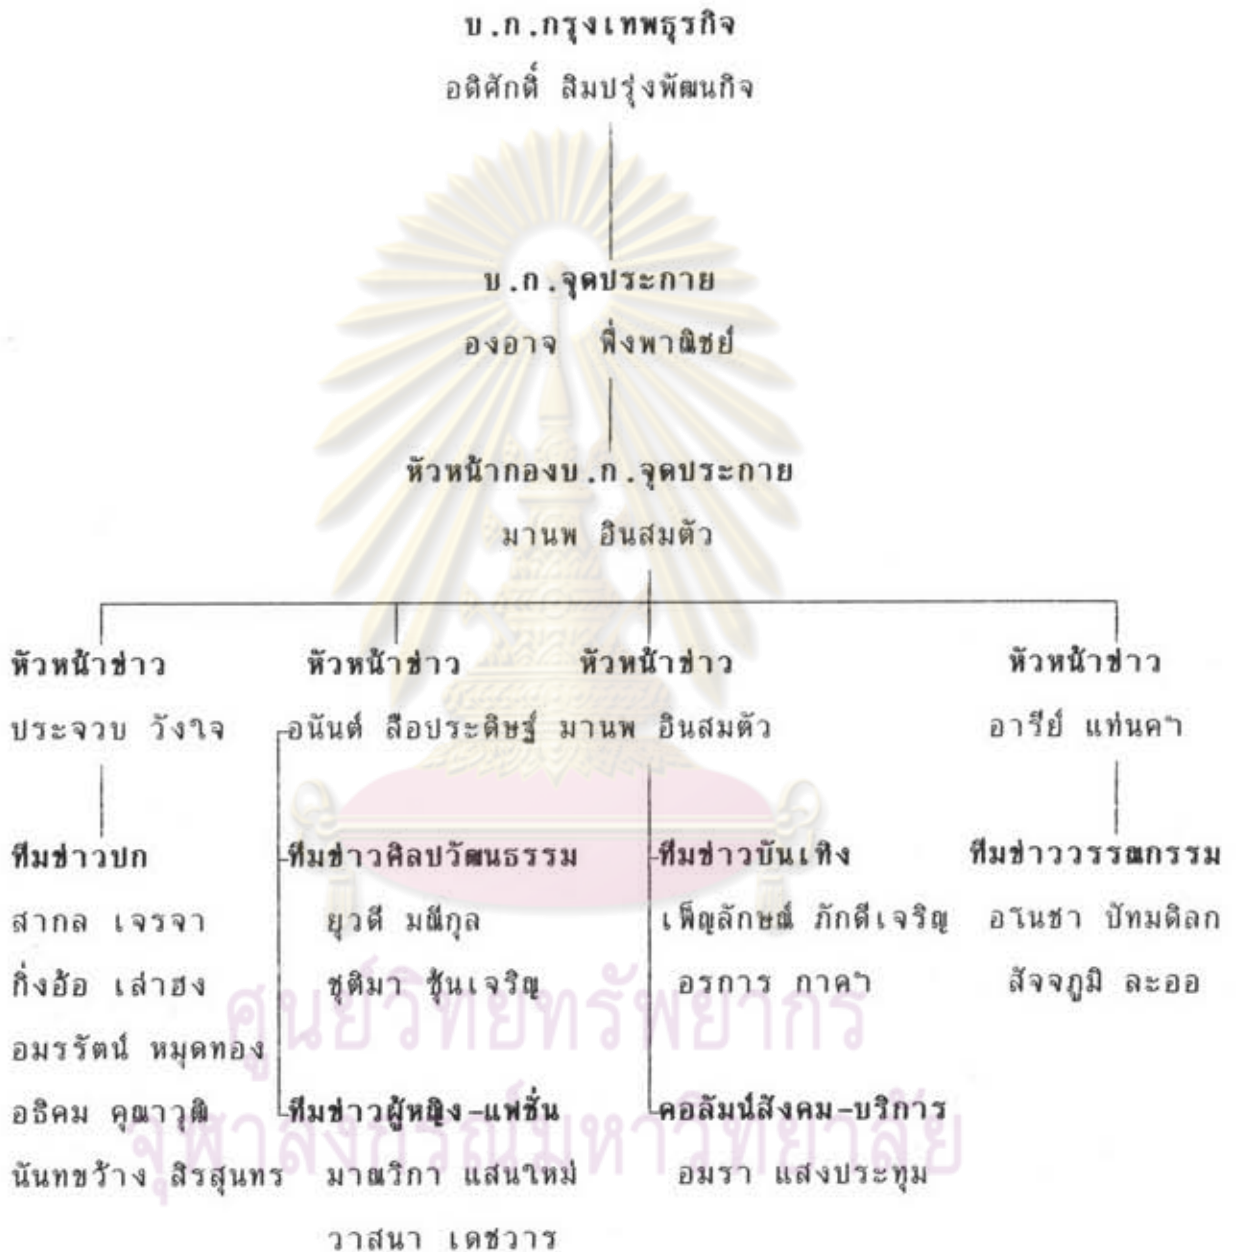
บ.ก.กรุงเทพธุรกิจ
อดิศักดิ์ ลิมปรุ่งพัฒนกิจ

บ.ก.จุดประกาย
องอาจ พึ่งพาณิชย์

หัวหน้ากองบ.ก.จุดประกาย
มานพ อินสมตัว

หัวหน้าข่าว
ประจวบ วังใจ

ทีมข่าวปก
สากล เจรจา
กิ่งอ้อ เล่าฮง
อมรรัตน์ หมุดทอง
อธิคม คุณาวุฒิ
นันทขว้าง สิรสุนทร

หัวหน้าข่าว
อนันต์ ลือประดิษฐ์

ทีมข่าวศิลปวัฒนธรรม
ยุวดี มณีกุล
ชุติมา ซุ้นเจริญ

ทีมข่าวผู้หญิง-แฟชั่น
มาณริกา แสนใหม่
วาสนา เดชวาร

หัวหน้าข่าว
มานพ อินสมตัว

ทีมข่าวบันเทิง
เพ็ญลักษณ์ ภักดีเจริญ
อรการ กาคำ

คอลัมน์สังคม-บริการ
อมรา แสงประทุม

หัวหน้าข่าว
อารีย์ แท่นคำ

ทีมข่าววรรณกรรม
อรนชา ปัทมดิลก
สัจจภูมิ ละออ

ศูนย์วิทยทรัพยากร
จุฬาลงกรณ์มหาวิทยาลัย